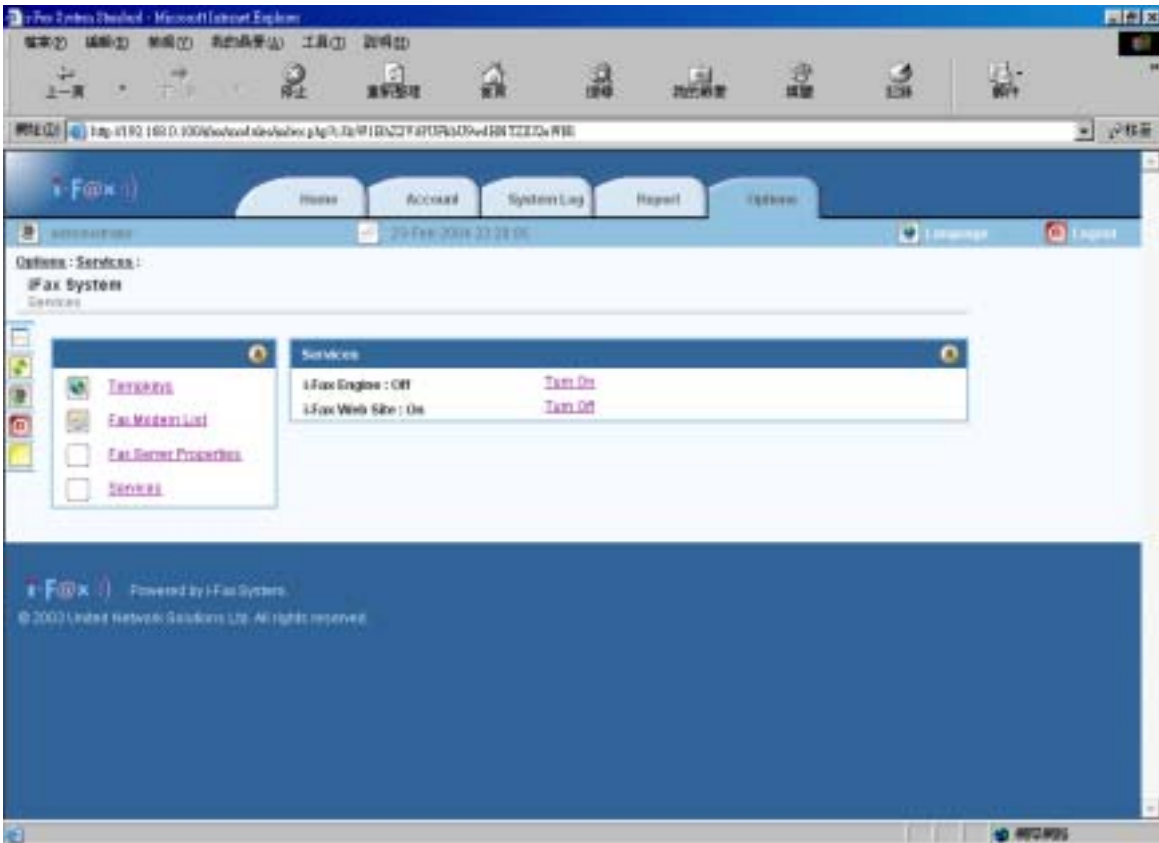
i-Fax System Standard - Microsoft Internet Explorer

檔案(F) 編輯(E) 檢視(V) 我的最愛(A) 工具(T) 說明(H)

上一頁 下一頁 停止 重新整理 首頁 搜尋 我的最愛 媒體 記錄 郵件

網址(D) http://192.168.0.100/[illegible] 移至

i-F@x

Home Account System Log Report Options

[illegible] 23-Feb-2004 22:28:06 Language Logout

Options : Services :

iFax System

Services

Templates

Fax Modem List

Fax Server Properties

Services

Services

i-Fax Engine : Off Turn On

i-Fax Web Site : On Turn Off

i-F@x Powered by i-Fax System

© 2003 United Network Solutions Ltd. All rights reserved.

網際網路